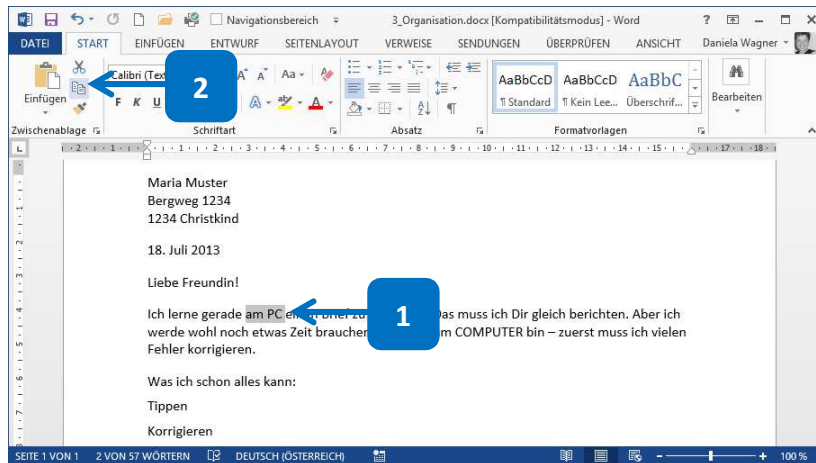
Navigationsbereich

3_Organisation.docx [Kompatibilitätsmodus] - Word

?

DATEI START EINFÜGEN ENTWURF SEITENLAYOUT VERWEISE SENDUNGEN ÜBERPRÜFEN ANSICHT Daniela Wagner

Einfügen

Calibri (Tex

F K U

Aa

AaBbCcD ¶ Standard

AaBbCcD ¶ Kein Lee...

AaBbC Überschrif...

Bearbeiten

Zwischenablage

Schriftart

Absatz

Formatvorlagen

2

Maria Muster
Bergweg 1234
1234 Christkind

18. Juli 2013

Liebe Freundin!

Ich lerne gerade am PC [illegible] Das muss ich Dir gleich berichten. Aber ich werde wohl noch etwas Zeit brauche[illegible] COMPUTER bin – zuerst muss ich vielen Fehler korrigieren.

1

Was ich schon alles kann:

Tippen

Korrigieren

SEITE 1 VON 1 2 VON 57 WÖRTERN DEUTSCH (ÖSTERREICH) 100 %